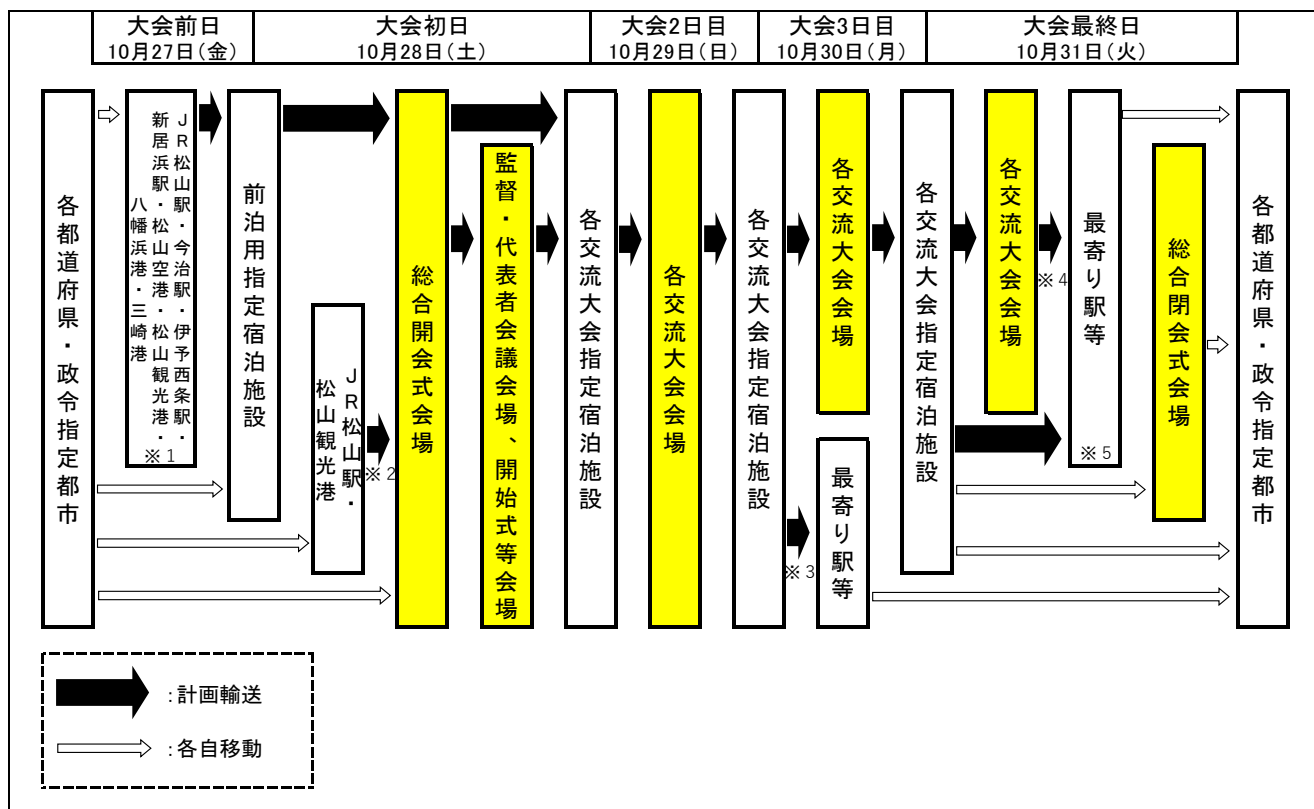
| 大会前日 10月27日(金) | 大会初日 10月28日(土) | 大会2日目 10月29日(日) | 大会3日目 10月30日(月) | 大会最終日 10月31日(火) |
|---|---|---|---|---|

各都道府県・政令指定都市

JR松山駅・今治駅・伊予西条駅・新居浜駅・松山空港・松山観光港・八幡浜港・三崎港 ※1

前泊用指定宿泊施設

JR松山駅・松山観光港 ※2

総合開会式会場

監督・代表者会議会場、開始式等会場

各交流大会指定宿泊施設

各交流大会会場

各交流大会指定宿泊施設

※3

各交流大会会場

最寄り駅等

各交流大会指定宿泊施設

各交流大会会場

※4

最寄り駅等 ※5

総合閉会式会場

各都道府県・政令指定都市

:計画輸送

:各自移動